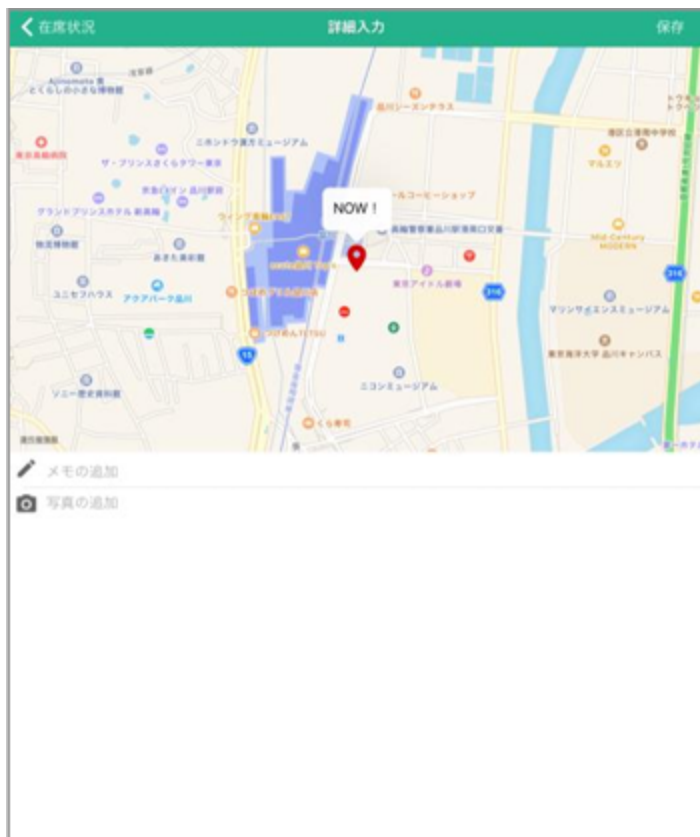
在席状況
詳細入力
保存

品川シーズンテラス
ニホンドウ漢方ミュージアム
ザ・プリンスさくらタワー東京
京急EXイン 品川駅前
グランドプリンスホテル 新高輪
物流博物館
あきた美術館
ユニセフハウス
アクアパーク品川
ソニー歴史資料館
NOW !
ールコーヒーショップ
高輪警察署品川駅港南口交番
東京アイドル劇場
マルエツ
Mid-Century MODERN
マリンサイエンスミュージアム
東京海洋大学 品川キャンパス
ニコンミュージアム
くら寿司
つばめんTETSU
316
15

メモの追加
写真の追加